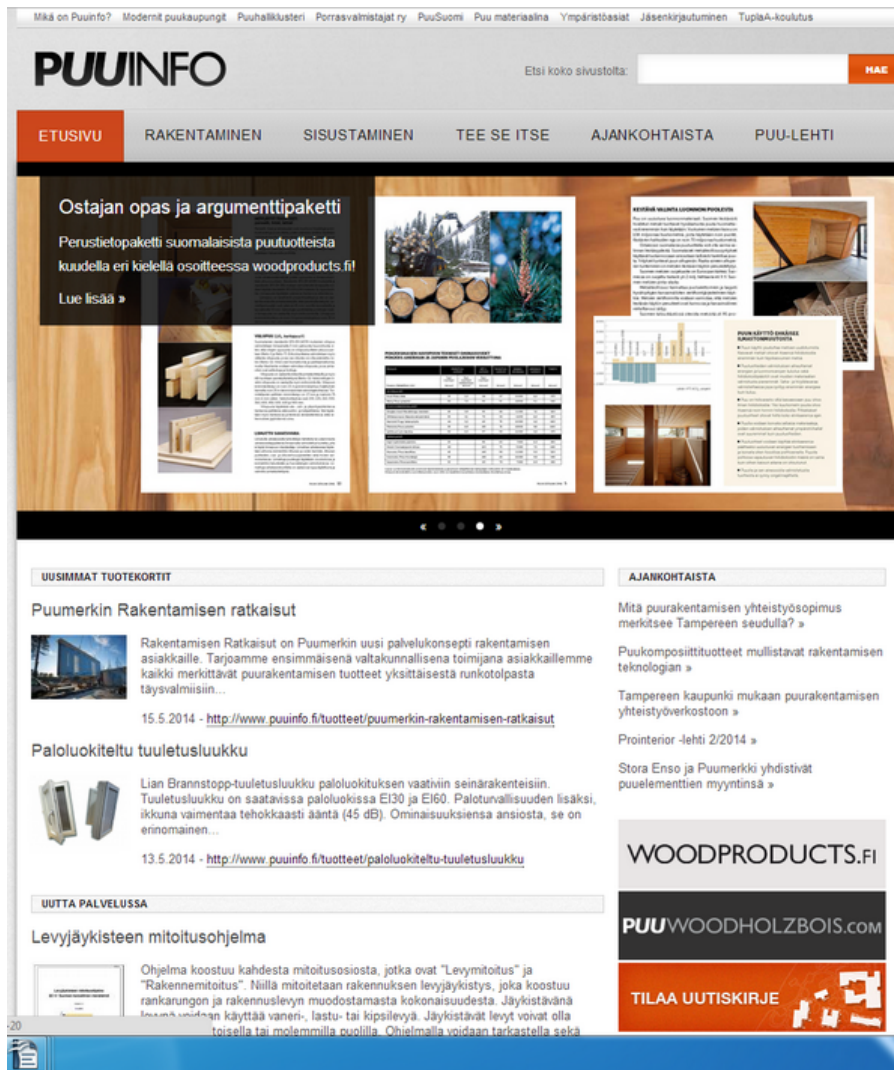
Mikä on Puuinfo? Modernit puukaupungit Puuhalliklusteri Porrasvalmistajat ry PuuSuomi Puu materiaalina Ympäristöasiat Jäsenkirjautuminen TuplaA-koulutus

PUUINFO

Etsi koko sivustolta: HAE

ETUSIVU RAKENTAMINEN SISUSTAMINEN TEE SE ITSE AJANKOHTAISTA PUU-LEHTI

Ostajan opas ja argumenttipaketti

Perustietopaketti suomalaisista puutuotteista kuudella eri kielellä osoitteessa woodproducts.fi!

Lue lisää »

UUSIMMAT TUOTEKORTIT

Puumerkin Rakentamisen ratkaisut

Rakentamisen Ratkaisut on Puumerkin uusi palvelukonsepti rakentamisen asiakkaille. Tarjoamme ensimmäisenä valtakunnallisena toimijana asiakkaillemme kaikki merkittävät puurakentamisen tuotteet yksittäisestä runkotolpasta täysvalmiisiin...

15.5.2014 - http://www.puuinfo.fi/tuotteet/puumerkin-rakentamisen-ratkaisut

Paloluokiteltu tuuletusluukku

Lian Brannstopp-tuuletusluukku paloluokituksen vaativiin seinärakenteisiin. Tuuletusluukku on saatavissa paloluokissa EI30 ja EI60. Paloturvallisuuden lisäksi, ikkuna vaimentaa tehokkaasti ääntä (45 dB). Ominaisuuksiensa ansiosta, se on erinomainen...

13.5.2014 - http://www.puuinfo.fi/tuotteet/paloluokiteltu-tuuletusluukku

UUTTA PALVELUSSA

Levyjäykisteen mitoitusohjelma

Ohjelma koostuu kahdesta mitoitusosiosta, jotka ovat "Levymitoitus" ja "Rakennemitoitus". Niillä mitoitetaan rakennuksen levyjäykistys, joka koostuu rankarungon ja rakennuslevyn muodostamasta kokonaisuudesta. Jäykistävänä levynä voidaan käyttää vaneri-, lastu- tai kipsilevyä. Jäykistävät levyt voivat olla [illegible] toisella tai molemmilla puolilla. Ohjelmalla voidaan tarkastella sekä

AJANKOHTAISTA

Mitä puurakentamisen yhteistyösopimus merkitsee Tampereen seudulla? »

Puukomposiittituotteet mullistavat rakentamisen teknologian »

Tampereen kaupunki mukaan puurakentamisen yhteistyöverkostoon »

Prointerior -lehti 2/2014 »

Stora Enso ja Puumerkki yhdistivät puuelementtien myyntinsä »

WOODPRODUCTS.FI

PUUWOODHOLZBOIS.COM

TILAA UUTISKIRJE